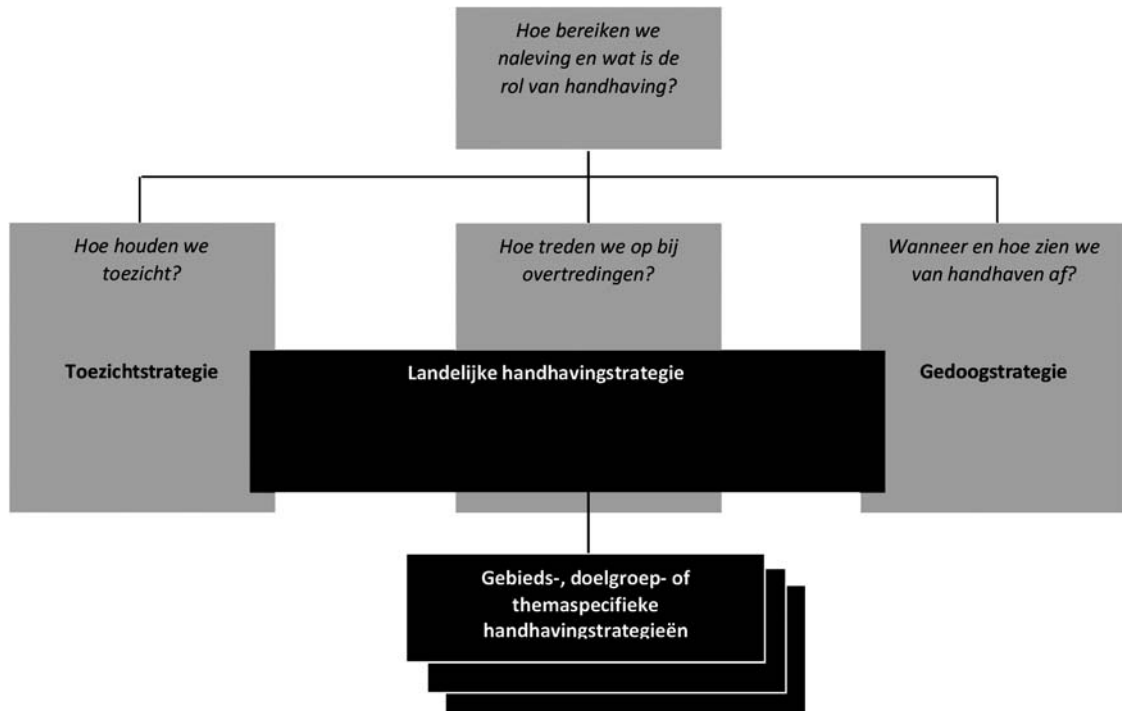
Hoe bereiken we naleving en wat is de rol van handhaving?

Hoe houden we toezicht?

Toezichtstrategie

Hoe treden we op bij overtredingen?

Landelijke handhavingstrategie

Wanneer en hoe zien we van handhaven af?

Gedoogstrategie

Gebieds-, doelgroep- of themaspecifieke handhavingstrategieën